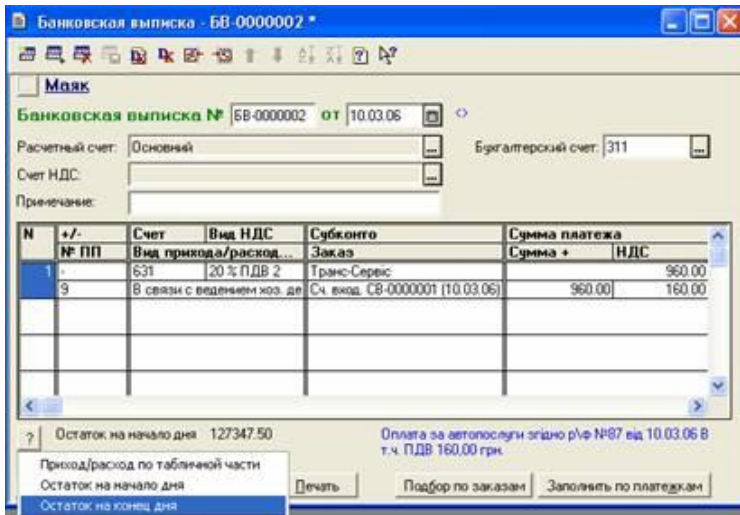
Банковская выписка - БВ-0000002 *

Маяк

Банковская выписка № БВ-0000002 от 10.03.06

Расчетный счет: Основний

Бухгалтерский счет: 311

Счет НДС:

Примечание:

| N | +/- | Счет | Вид НДС | Субконто | Сумма платежа | |
|---|---|---|---|---|---|---|
| | № ПП | Вид прихода/расход... | | Заказ | Сумма + | НДС |
| 1 | - | 631 | 20 % ПДВ 2 | Транс-Сервіс | | 960.00 |
| | 9 | В связи с ведением хоз. де | | Сч. вход. СВ-0000001 (10.03.06) | 960.00 | 160.00 |

? Остаток на начало дня 127347.50

Оплата за автопослуги згідно р/ф №87 від 10.03.06 В т.ч. ПДВ 160,00 грн.

Приход/расход по табличной части
Остаток на начало дня
Остаток на конец дня

Печать

Подбор по заказам

Заполнить по платежкам